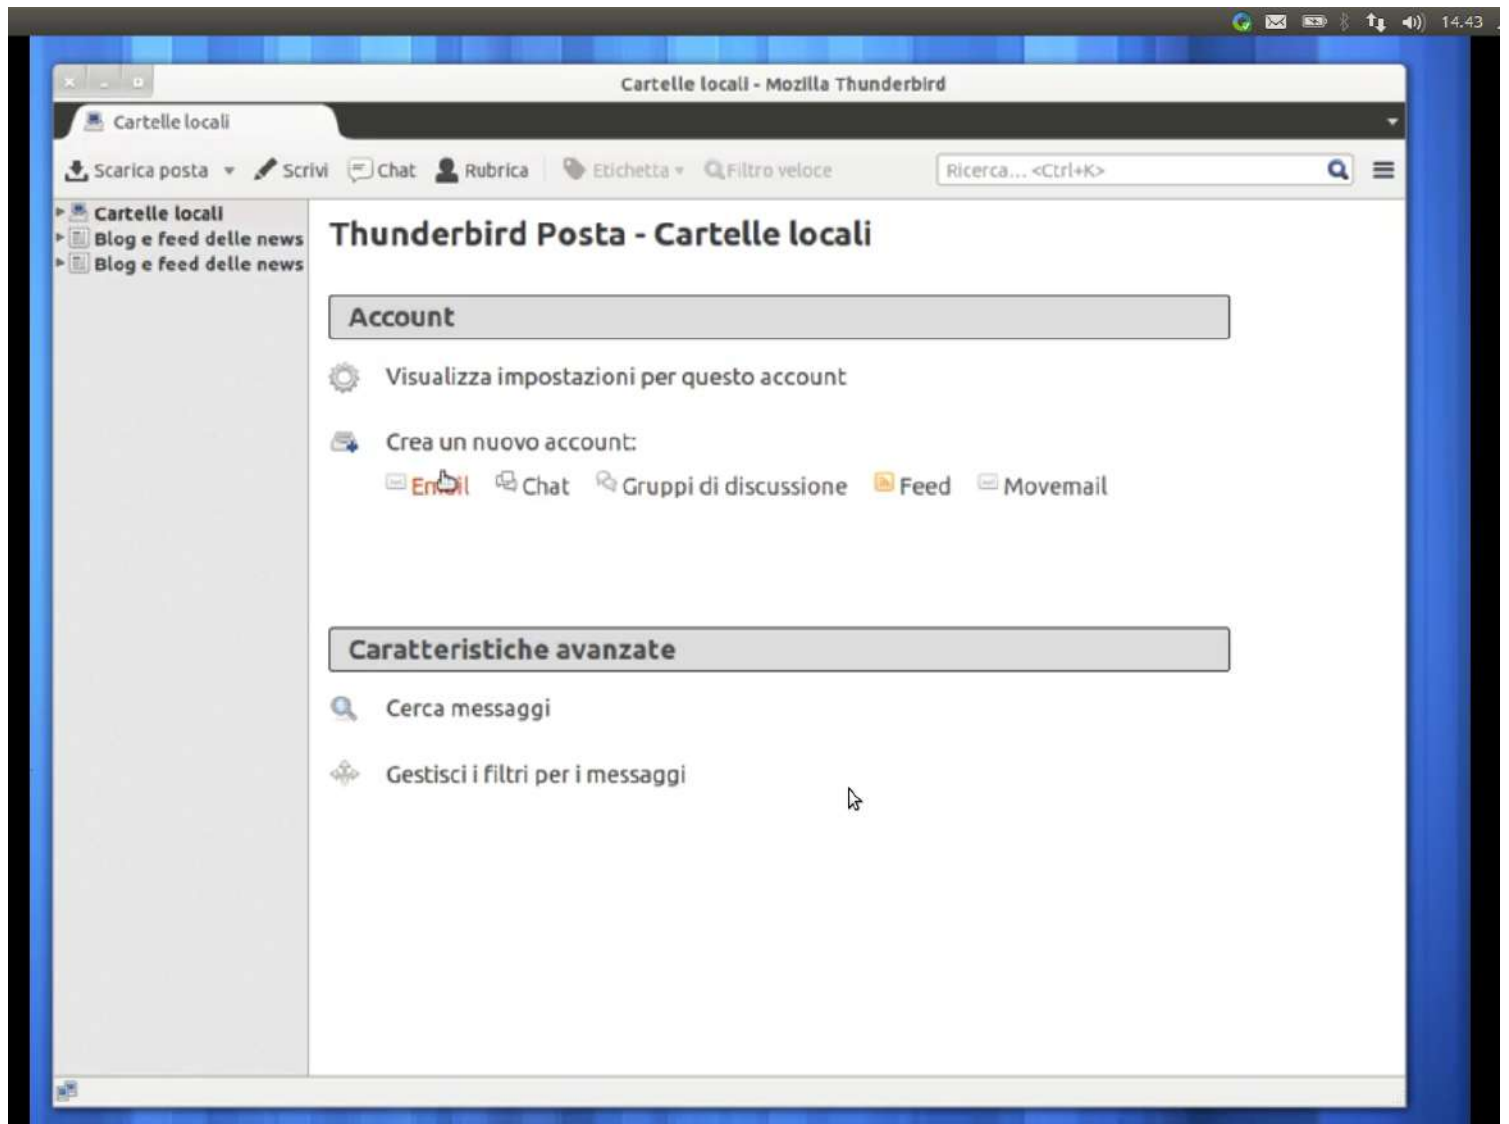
14.43

Cartelle locali - Mozilla Thunderbird

Cartelle locali

Scarica posta Scrivi Chat Rubrica Etichetta Filtro veloce Ricerca... <Ctrl+K>

Cartelle locali
Blog e feed delle news
Blog e feed delle news

Thunderbird Posta - Cartelle locali

Account

Visualizza impostazioni per questo account

Crea un nuovo account:

Email Chat Gruppi di discussione Feed Movemail

Caratteristiche avanzate

Cerca messaggi

Gestisci i filtri per i messaggi